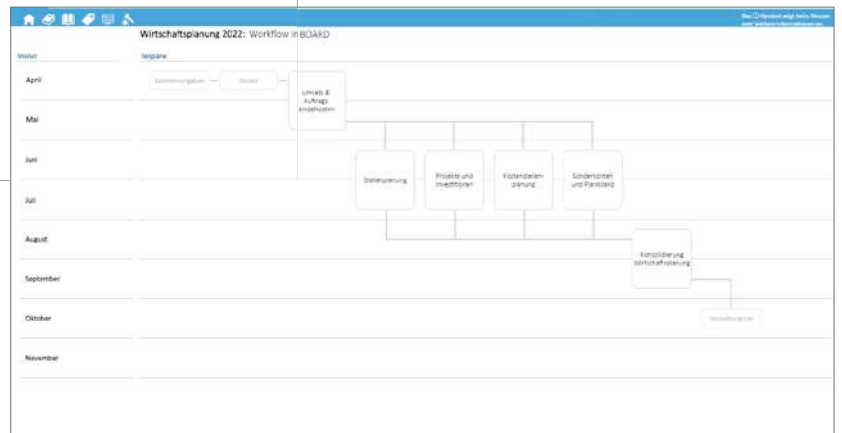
Das ⓘ Symbol zeigt beim Mouseover weitere Informationen an.

Wirtschaftsplanung 2022: Workflow in BOARD

Monat

Teilpläne

April

Mai

Juni

Juli

August

September

Oktober

November

Rahmenvorgaben

Absatz

Umsatz & Auftragseingang

Stellenplanung

Projekte und Investitionen

Kostenstellenplanung

Sonderkonten und Planstand

Konsolidierung Wirtschaftsplanung

Verwaltungsrat